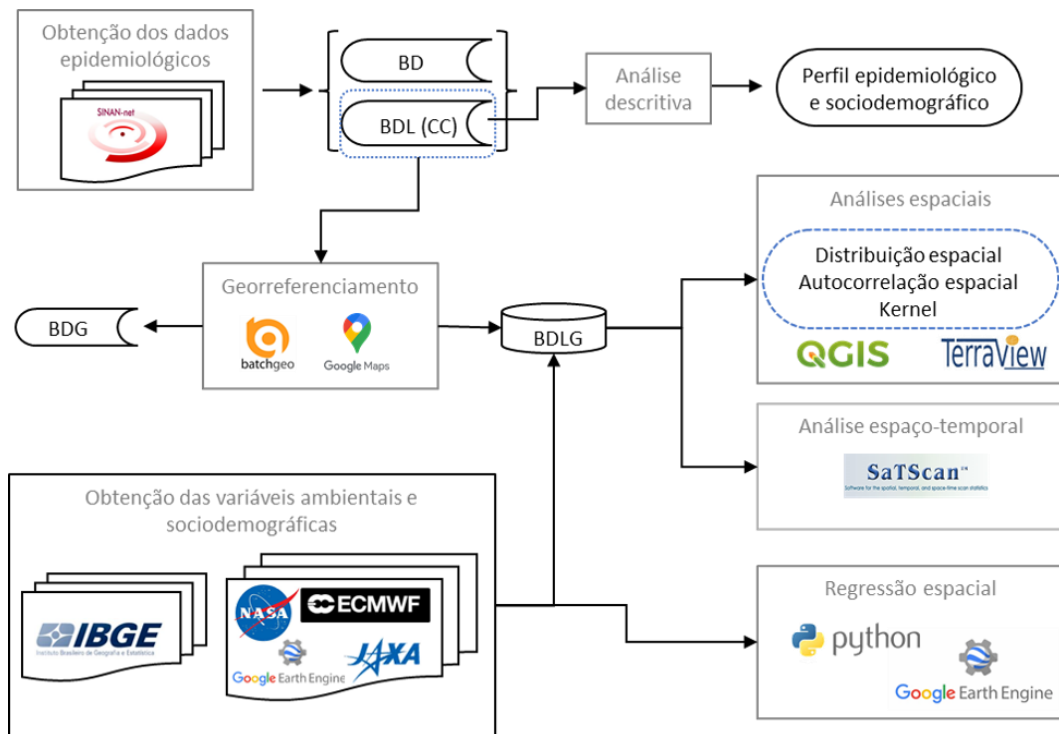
Obtenção dos dados epidemiológicos

SINAN-net

BD

BDL (CC)

Análise descritiva

Perfil epidemiológico e sociodemográfico

Análises espaciais

Distribuição espacial
Autocorrelação espacial
Kernel

QGIS

TerraView

Georreferenciamento

batchgeo

Google Maps

BDG

BDLG

Análise espaço-temporal

SaTScan™
Software for the spatial, temporal, and space-time scan statistics

Obtenção das variáveis ambientais e sociodemográficas

IBGE
Instituto Brasileiro de Geografia e Estatística

NASA

ECMWF

Google Earth Engine

JAXA

Regressão espacial

python

Google Earth Engine